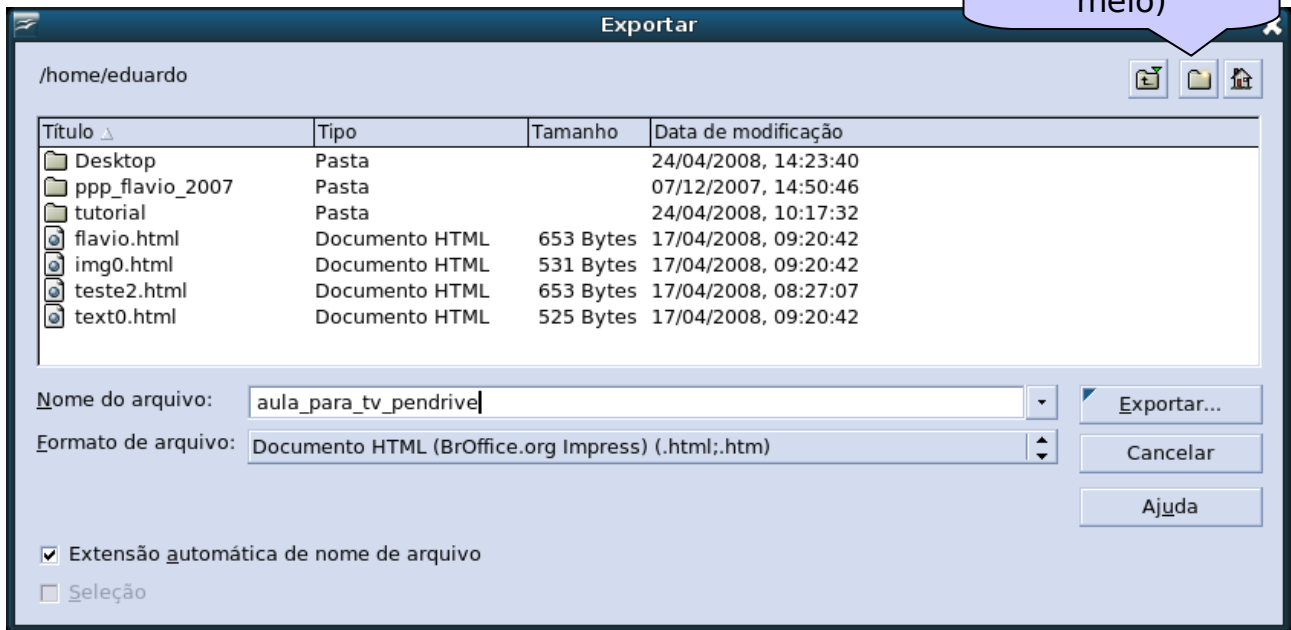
meio)

Exportar

/home/eduardo

| Título | Tipo | Tamanho | Data de modificação |
|---|---|---|---|
| Desktop | Pasta | | 24/04/2008, 14:23:40 |
| ppp_flavio_2007 | Pasta | | 07/12/2007, 14:50:46 |
| tutorial | Pasta | | 24/04/2008, 10:17:32 |
| flavio.html | Documento HTML | 653 Bytes | 17/04/2008, 09:20:42 |
| img0.html | Documento HTML | 531 Bytes | 17/04/2008, 09:20:42 |
| teste2.html | Documento HTML | 653 Bytes | 17/04/2008, 08:27:07 |
| text0.html | Documento HTML | 525 Bytes | 17/04/2008, 09:20:42 |

Nome do arquivo: aula_para_tv_pendrive

Exportar...

Formato de arquivo: Documento HTML (BrOffice.org Impress) (.html;.htm)

Cancelar

Ajuda

Extensão automática de nome de arquivo

Seleção